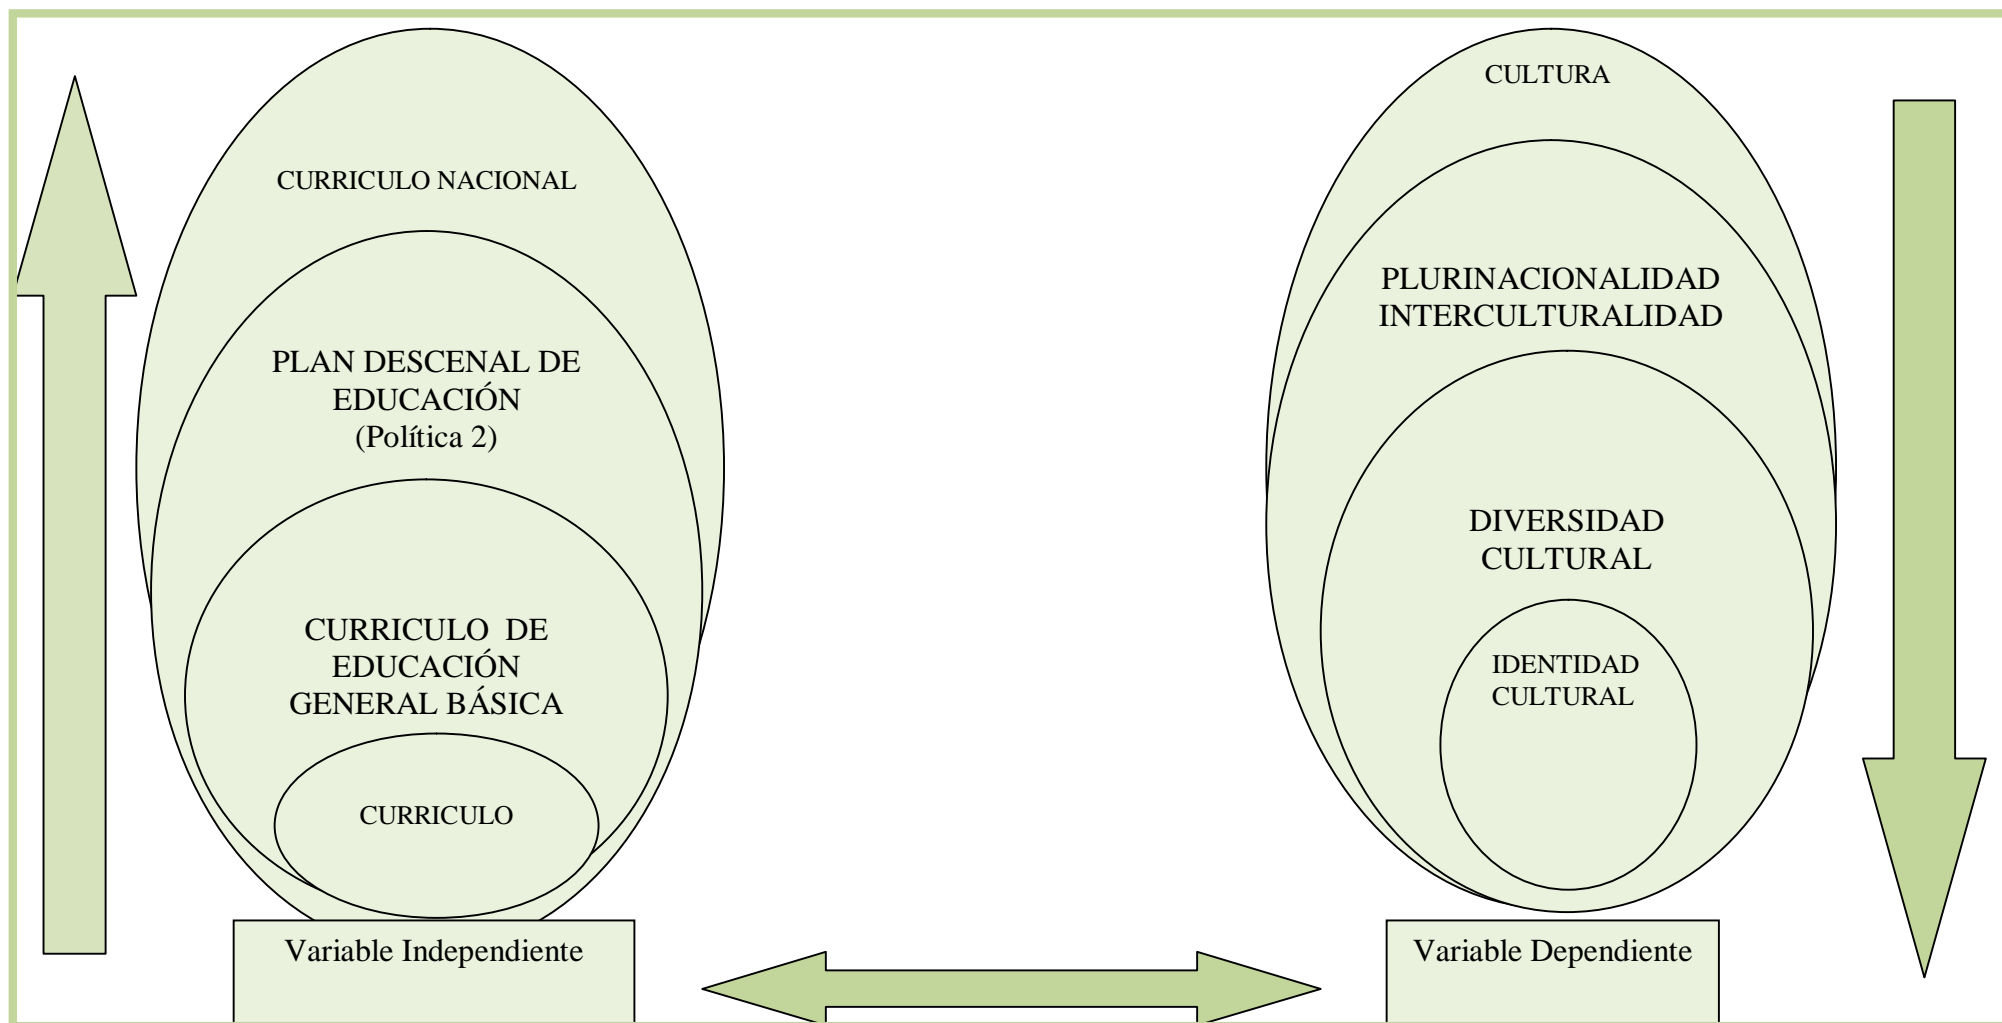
CURRICULO NACIONAL

PLAN DESCENAL DE EDUCACIÓN (Política 2)

CURRICULO DE EDUCACIÓN GENERAL BÁSICA

CURRICULO

Variable Independiente

CULTURA

PLURINACIONALIDAD INTERCULTURALIDAD

DIVERSIDAD CULTURAL

IDENTIDAD CULTURAL

Variable Dependiente